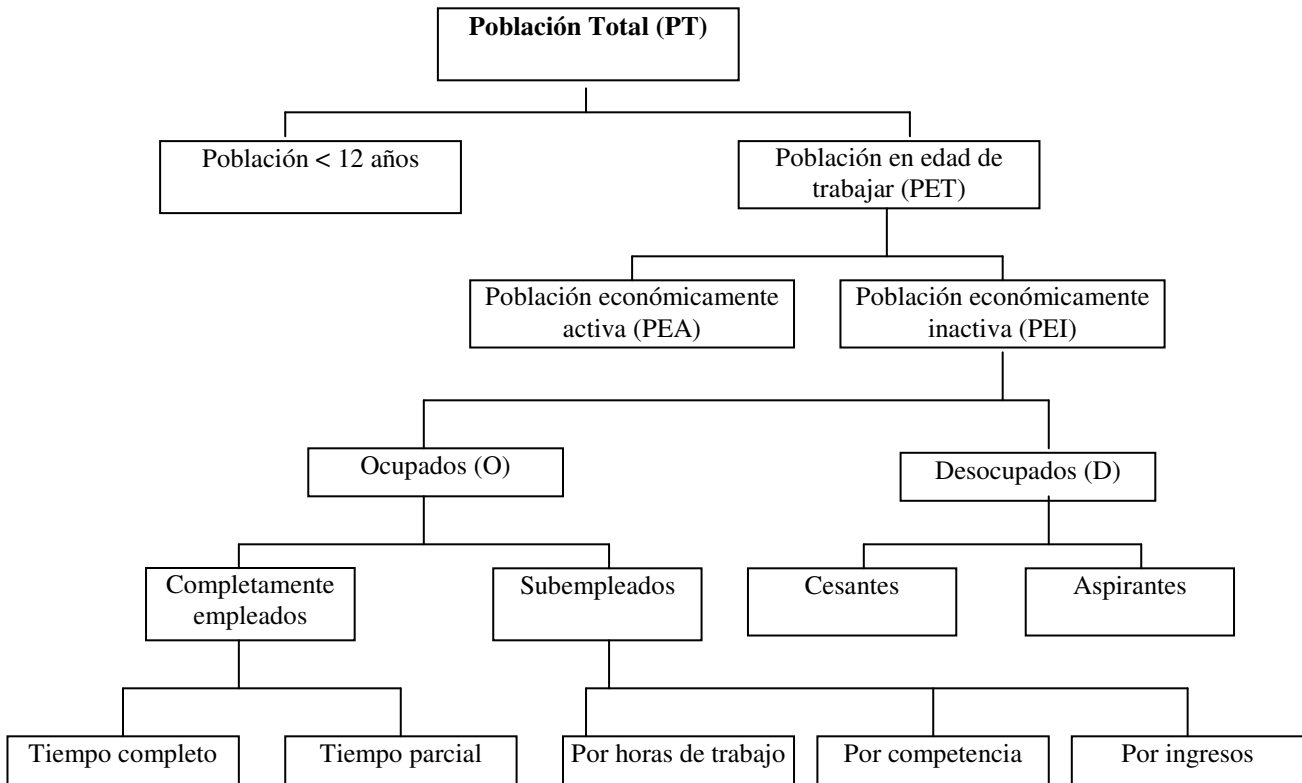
**Población Total (PT)**

Población < 12 años

Población en edad de trabajar (PET)

Población económicamente activa (PEA)

Población económicamente inactiva (PEI)

Ocupados (O)

Desocupados (D)

Completamente empleados

Subempleados

Cesantes

Aspirantes

Tiempo completo

Tiempo parcial

Por horas de trabajo

Por competencia

Por ingresos